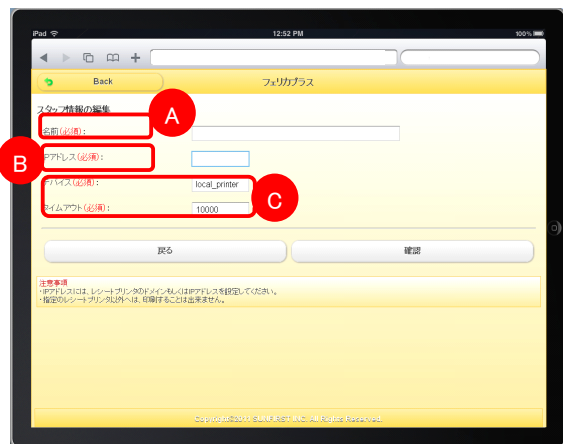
iPad
12:52 PM
100%

Back
フェリカプラス

スタッフ情報の編集

A
名前(必須):

B
IPアドレス(必須):

C
デバイス(必須):
local_printer
タイムアウト(必須):
10000

戻る
確認

注意事項
・IPアドレスには、レシートプリンタのドメインもしくはIPアドレスを設定してください。
・指定のレシートプリンタ以外へは、印刷することは出来ません。

Copyright©2011 SUNFIRST INC. All Rights Reserved.